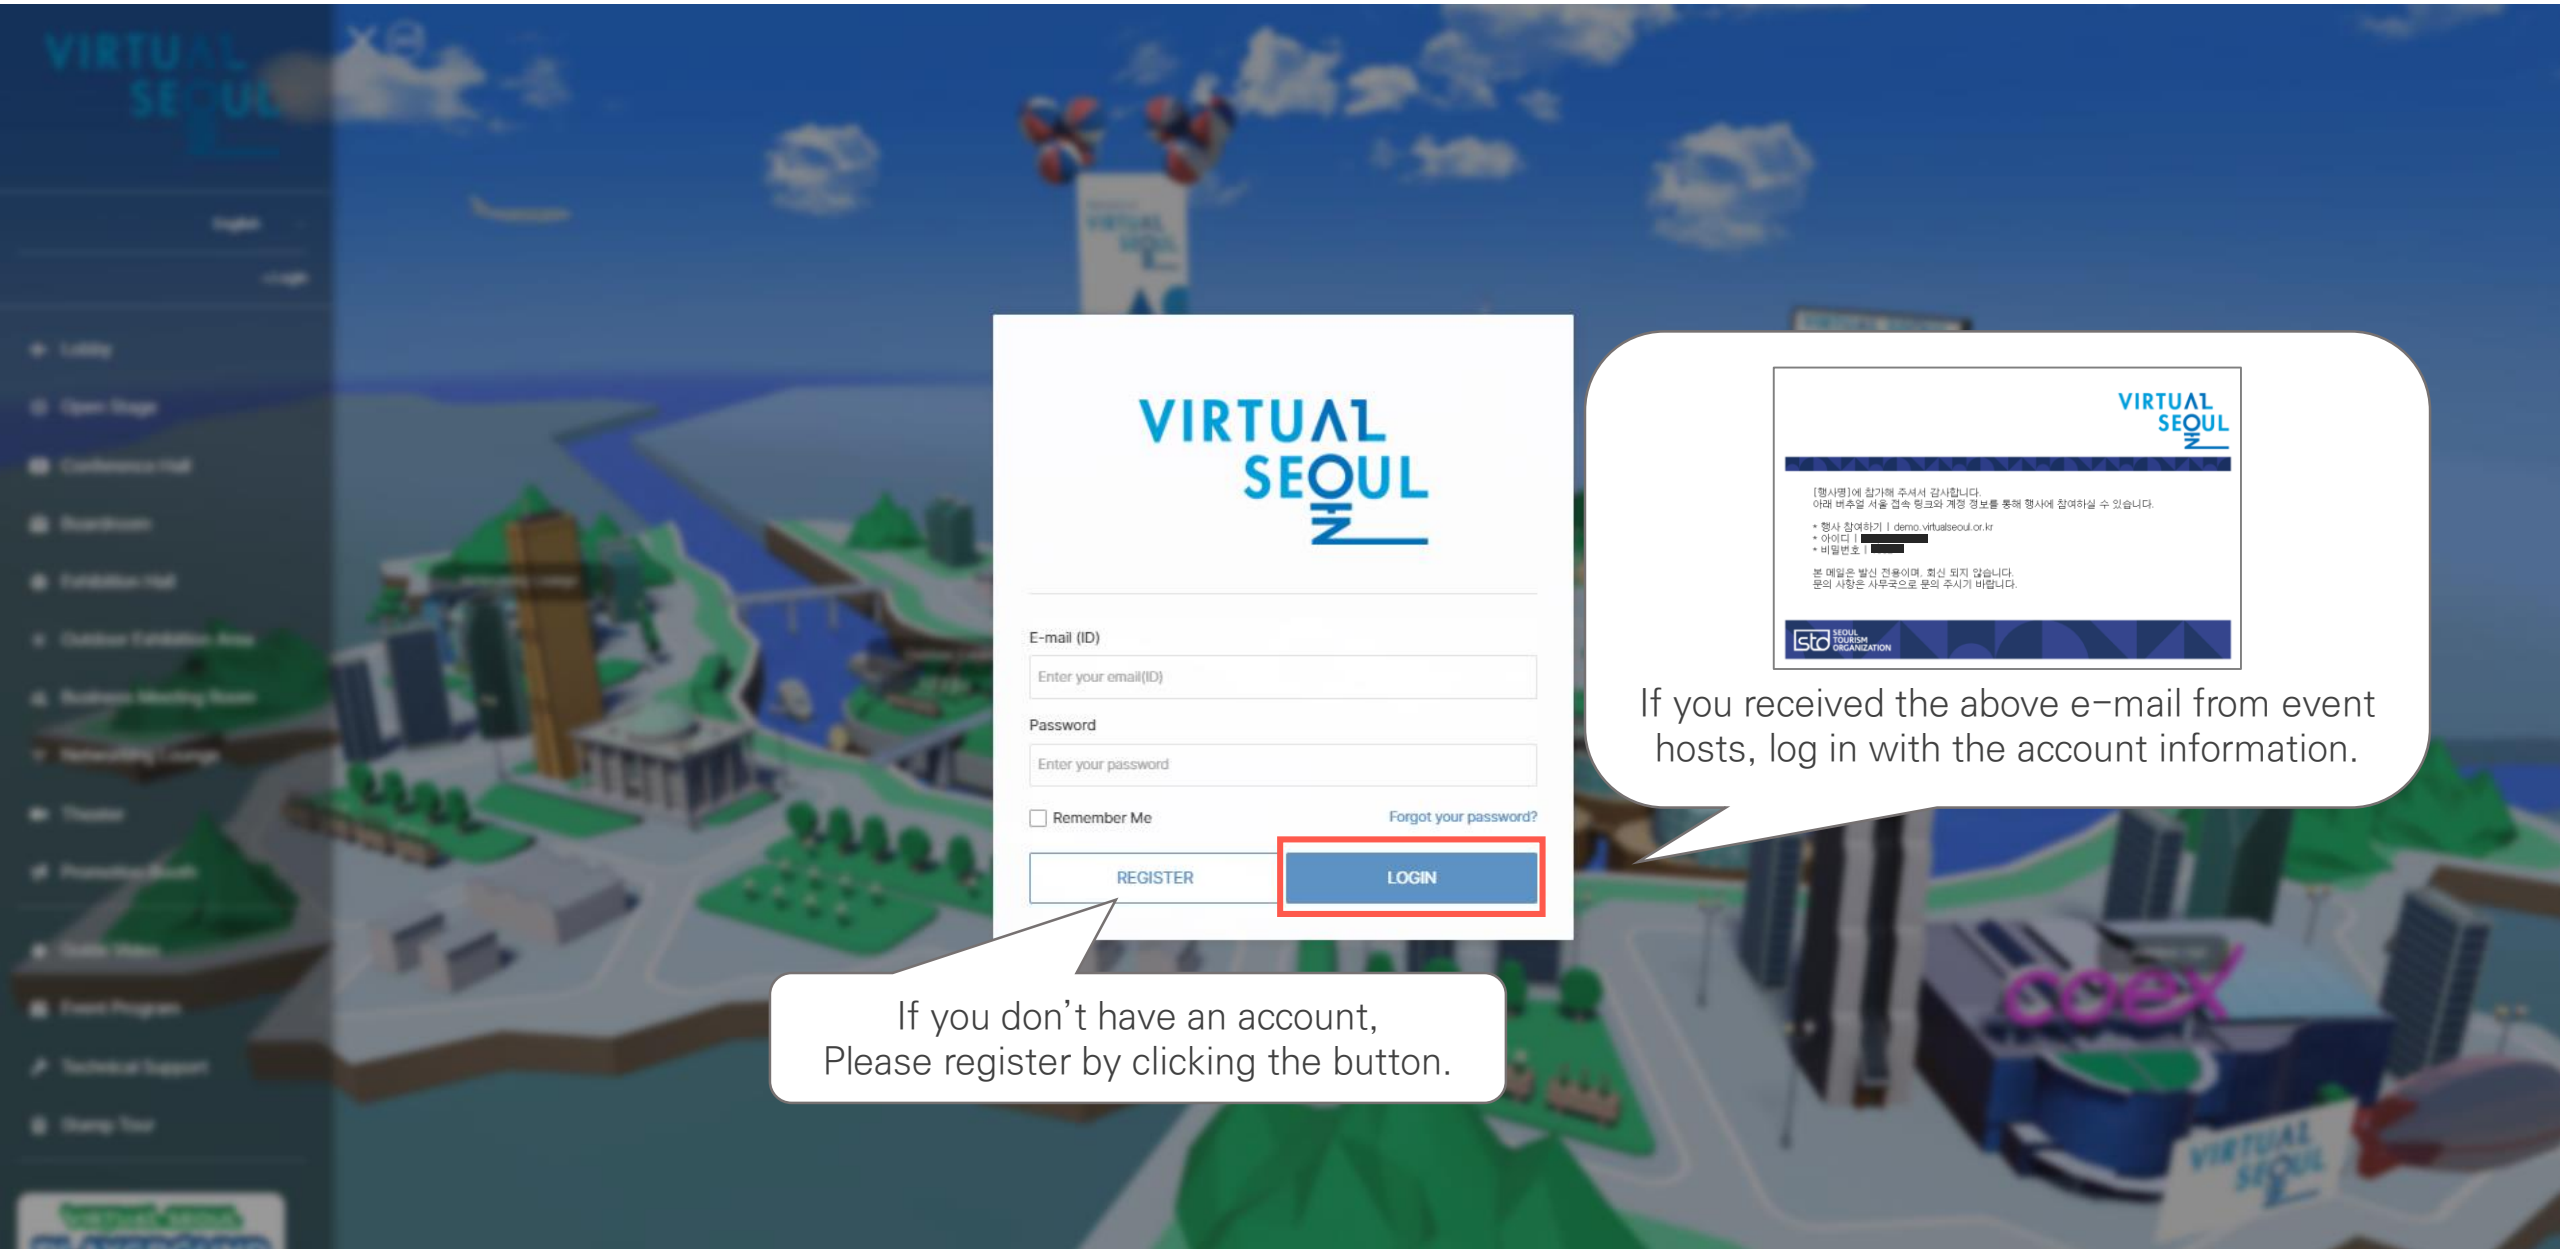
VIRTUAL SEOUL

E-mail (ID)
Enter your email(ID)
Password
Enter your password
Remember Me
Forgot your password?
REGISTER
LOGIN

VIRTUAL SEOUL

[행사명]에 참가해 주셔서 감사합니다.
아래 버추얼 서울 접속 링크와 계정 정보를 통해 행사에 참여하실 수 있습니다.

• 행사 참여하기 | demo.virtualseoul.or.kr
• 아이디 | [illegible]
• 비밀번호 | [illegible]

본 메일은 발신 전용이며, 회신 되지 않습니다.
문의 사항은 사무국으로 문의 주시기 바랍니다.

sto SEOUL TOURISM ORGANIZATION

If you received the above e-mail from event hosts, log in with the account information.

If you don’t have an account,
Please register by clicking the button.

coex

VIRTUAL SEOUL